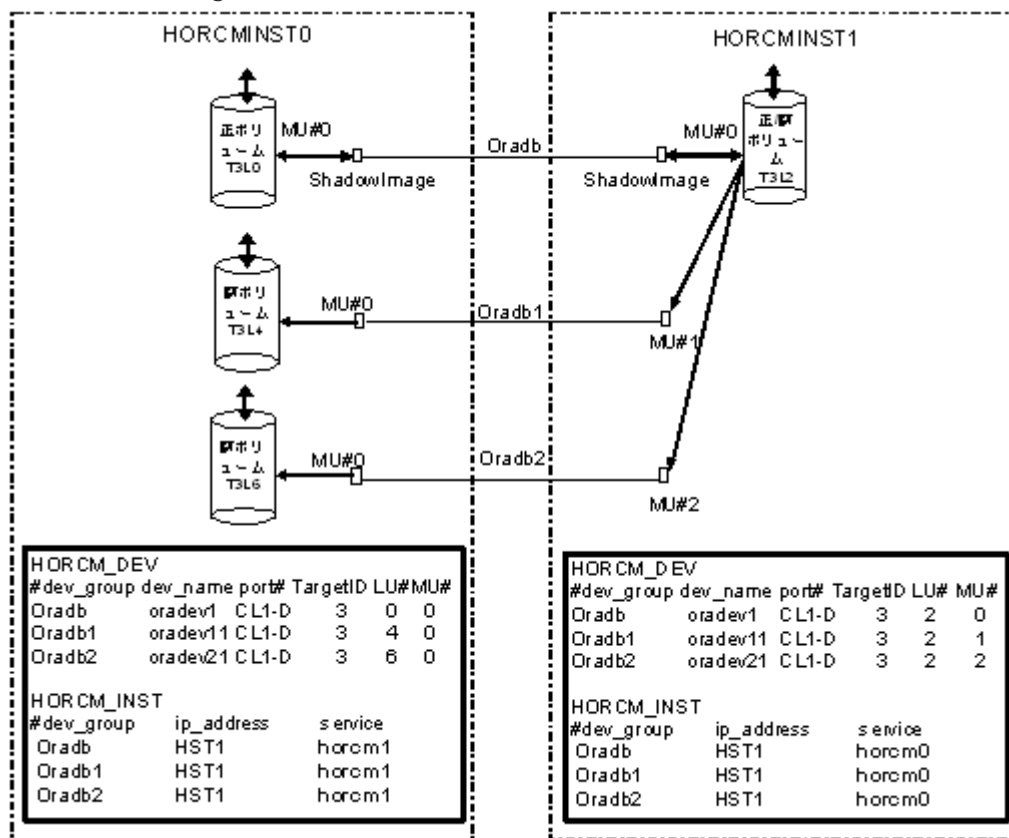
HORCMINST0

HORCMINST1

正ボリューム T3L0

MU#0

Oradb

MU#0

正/副ボリューム T3L2

ShadowImage

ShadowImage

副ボリューム T3L4

MU#0

Oradb1

MU#1

副ボリューム T3L6

MU#0

Oradb2

MU#2

HORCM_DEV

| #dev_group | dev_name | port# | TargetID | LU# | MU# |
|---|---|---|---|---|---|
| Oradb | oradev1 | CL1-D | 3 | 0 | 0 |
| Oradb1 | oradev11 | CL1-D | 3 | 4 | 0 |
| Oradb2 | oradev21 | CL1-D | 3 | 6 | 0 |

HORCM_INST

| #dev_group | ip_address | service |
|---|---|---|
| Oradb | HST1 | horcm1 |
| Oradb1 | HST1 | horcm1 |
| Oradb2 | HST1 | horcm1 |

HORCM_DEV

| #dev_group | dev_name | port# | TargetID | LU# | MU# |
|---|---|---|---|---|---|
| Oradb | oradev1 | CL1-D | 3 | 2 | 0 |
| Oradb1 | oradev11 | CL1-D | 3 | 2 | 1 |
| Oradb2 | oradev21 | CL1-D | 3 | 2 | 2 |

HORCM_INST

| #dev_group | ip_address | service |
|---|---|---|
| Oradb | HST1 | horcm0 |
| Oradb1 | HST1 | horcm0 |
| Oradb2 | HST1 | horcm0 |